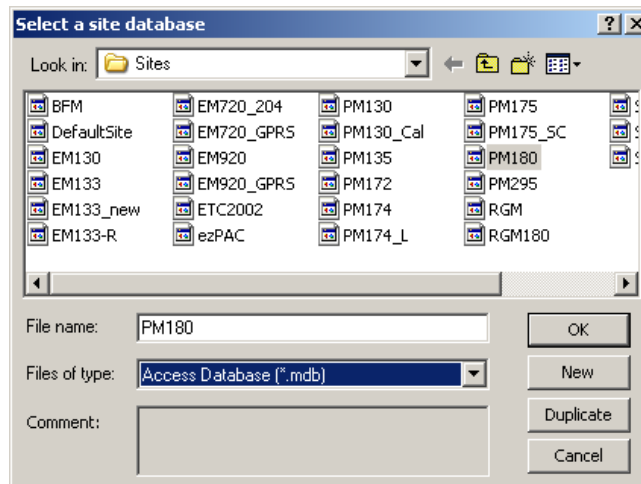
Select a site database

?

Look in: Sites

BFM
DefaultSite
EM130
EM133
EM133_new
EM133-R

EM720_204
EM720_GPRS
EM920
EM920_GPRS
ETC2002
ezPAC

PM130
PM130_Cal
PM135
PM172
PM174
PM174_L

PM175
PM175_SC
PM180
PM295
RGM
RGM180

File name: PM180

Files of type: Access Database (*.mdb)

Comment:

OK

New

Duplicate

Cancel